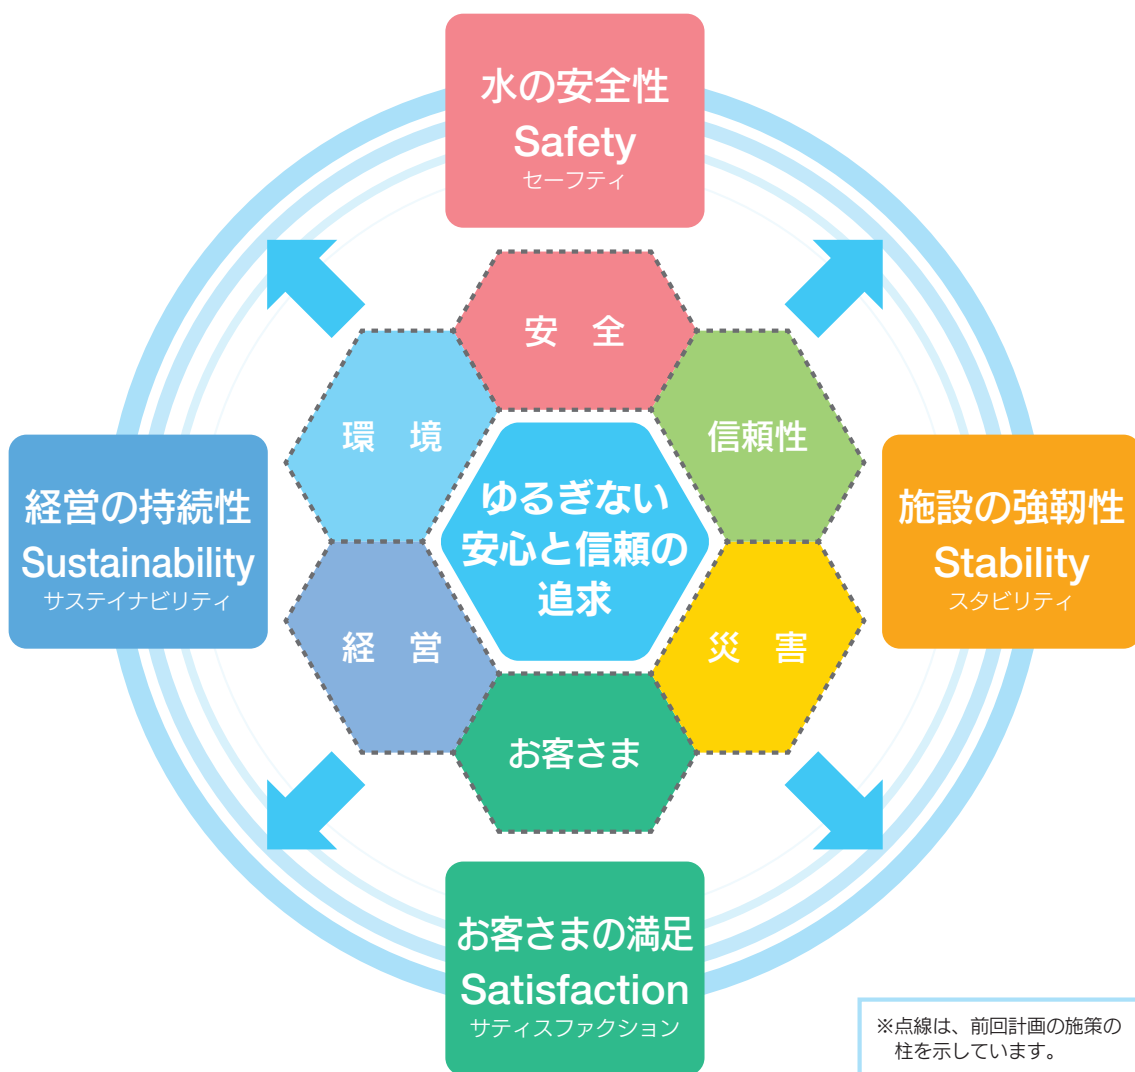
水の安全性
Safety
セーフティ

安　全

環　境

信頼性

経営の持続性
Sustainability
サスティナビリティ

ゆるぎない安心と信頼の追求

施設の強靭性
Stability
スタビリティ

経　営

災　害

お客さま

お客さまの満足
Satisfaction
サティスファクション

※点線は、前回計画の施策の柱を示しています。